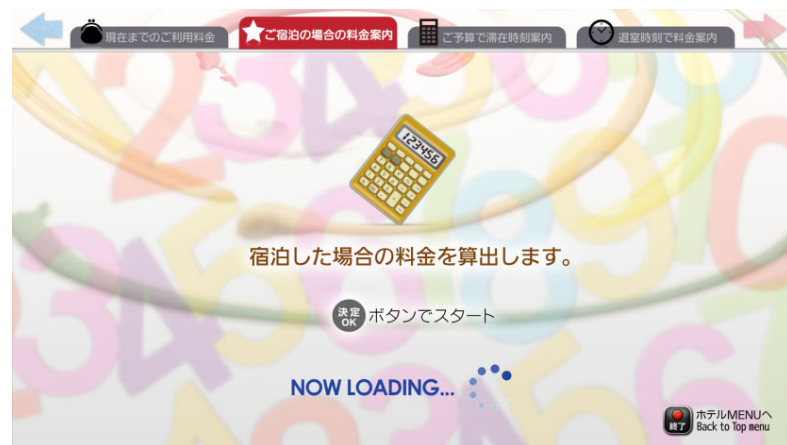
現在までのご利用料金

ご宿泊の場合の料金案内

ご予算で滞在時刻案内

退室時刻で料金案内

123456

宿泊した場合の料金を算出します。

決定 OK ボタンでスタート

NOW LOADING...

終了 ホテルMENUへ Back to Top menu